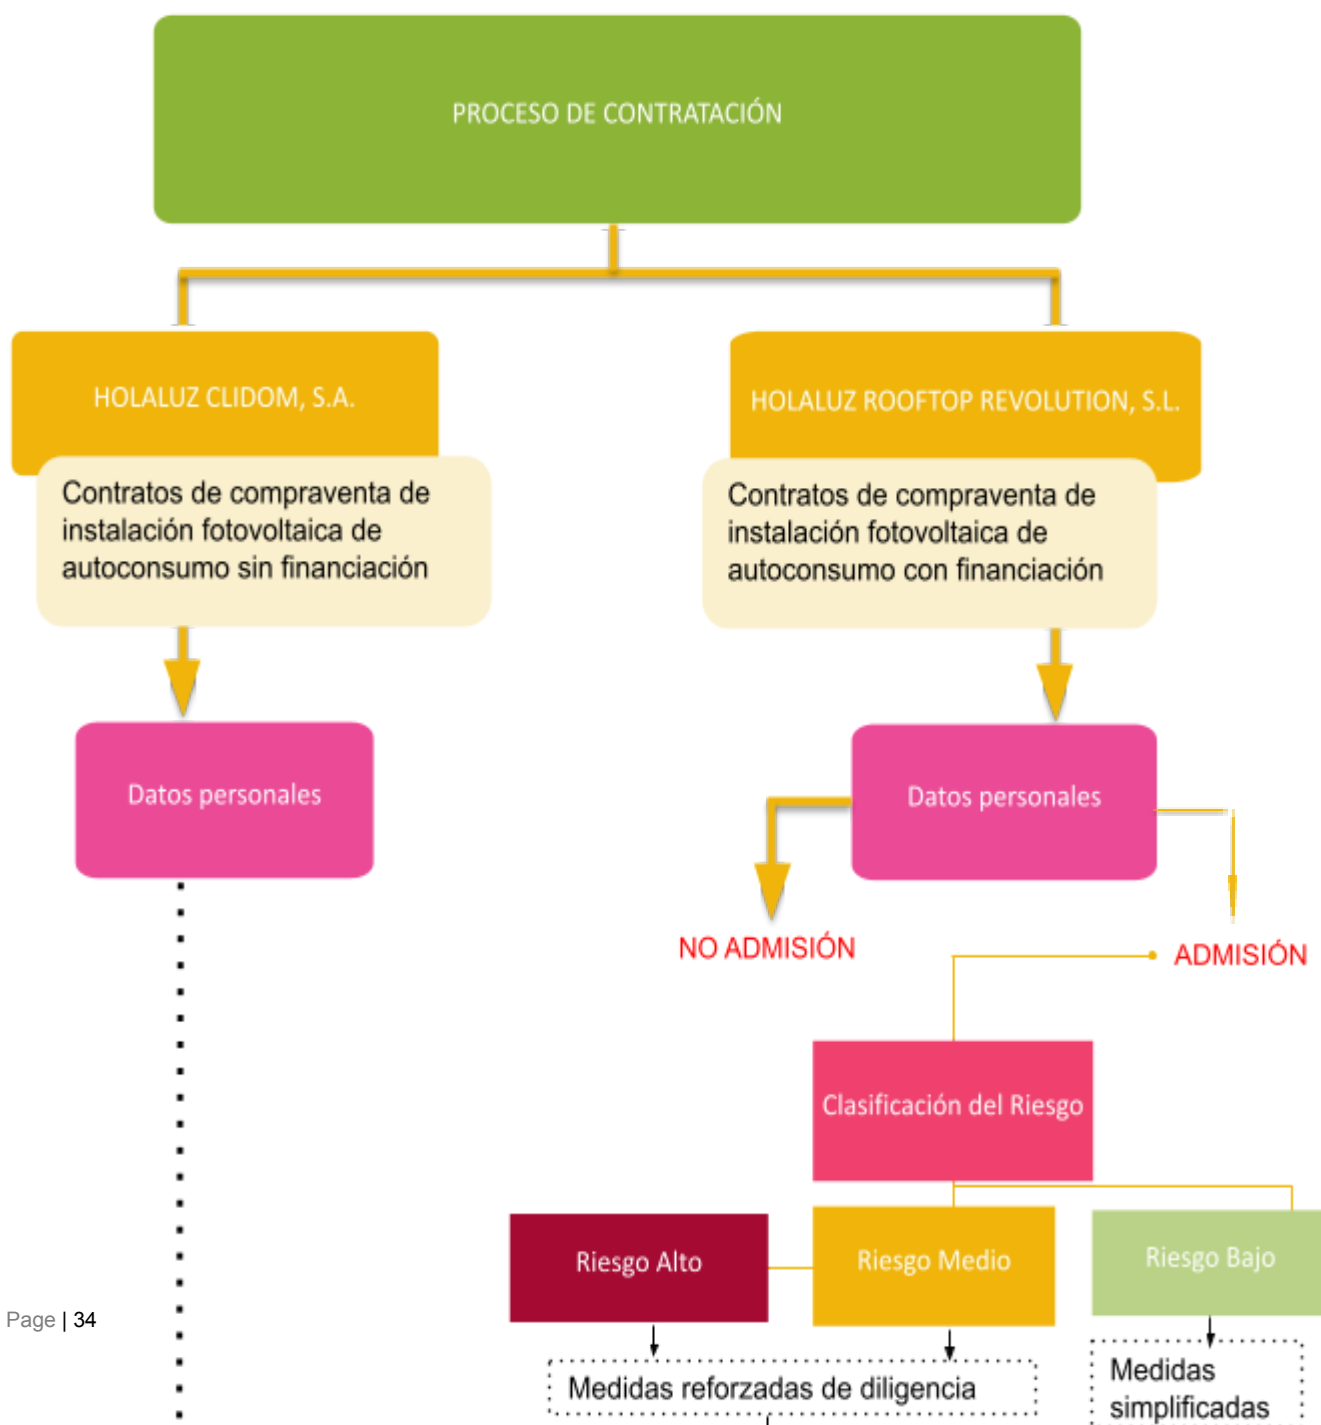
PROCESO DE CONTRATACIÓN

HOLALUZ CLIDOM, S.A.

Contratos de compraventa de instalación fotovoltaica de autoconsumo sin financiación

Datos personales

HOLALUZ ROOFTOP REVOLUTION, S.L.

Contratos de compraventa de instalación fotovoltaica de autoconsumo con financiación

Datos personales

NO ADMISIÓN

ADMISIÓN

Clasificación del Riesgo

Riesgo Alto

Riesgo Medio

Riesgo Bajo

Medidas reforzadas de diligencia

Medidas simplificadas

Page | 34